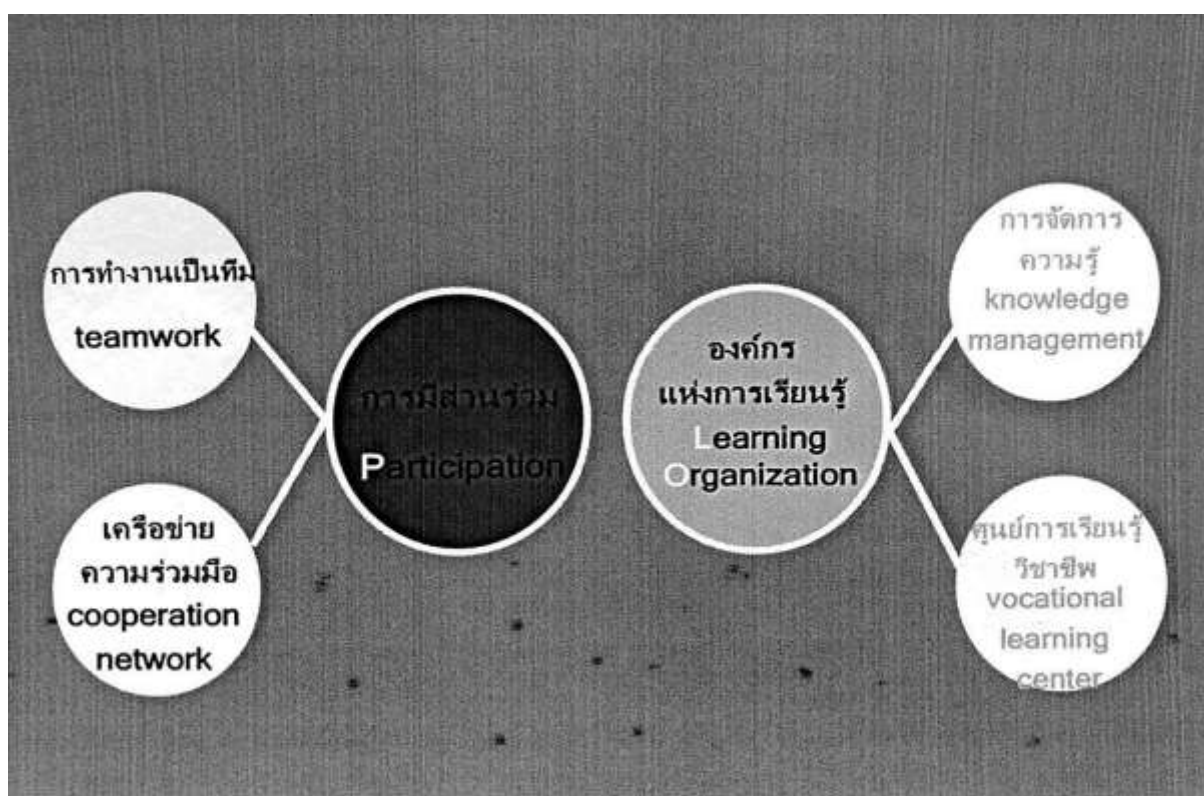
การทำงานเป็นทีม
teamwork

เครือข่าย
ความร่วมมือ
cooperation
network

การมีส่วนร่วม
Participation

องค์กร
แห่งการเรียนรู้
Learning
Organization

การจัดการ
ความรู้
knowledge
management

ศูนย์การเรียนรู้
วิชาชีพ
vocational
learning
center